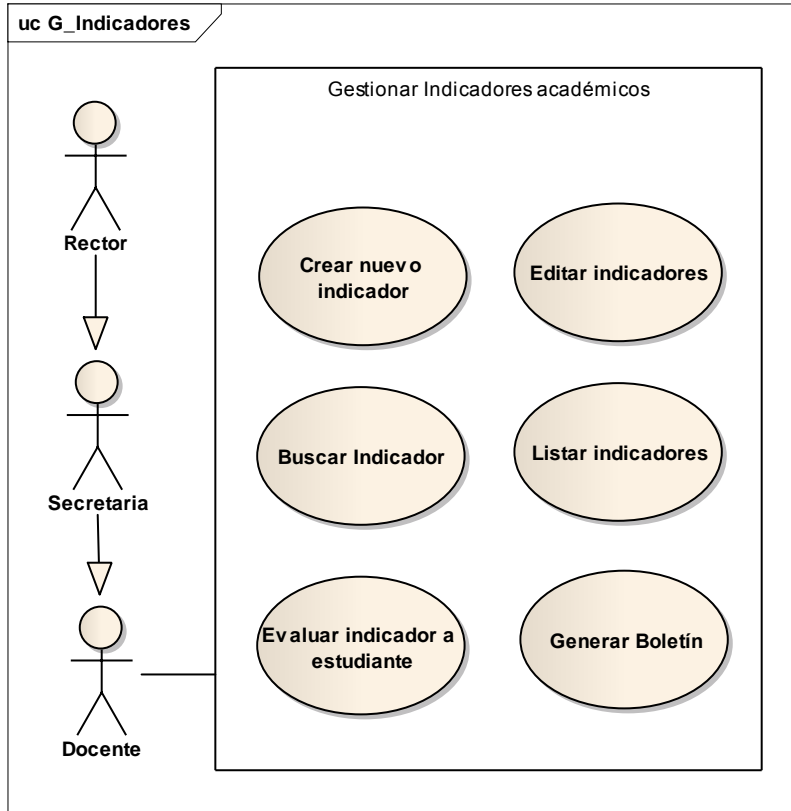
uc G_Indicadores

Gestionar Indicadores académicos

Rector

Secretaria

Docente

Crear nuevo indicador

Editar indicadores

Buscar Indicador

Listar indicadores

Evaluar indicador a estudiante

Generar Boletín